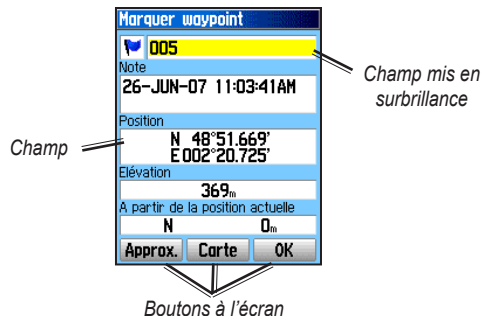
Marquer waypoint

005

Note

26-JUN-07 11:03:41AM

Position

N 48°51.669'
E002°20.725'

Elévation

369m

A partir de la position actuelle

N

0m

Approx. Carte OK

Champ mis en surbrillance

Champ

Boutons à l'écran